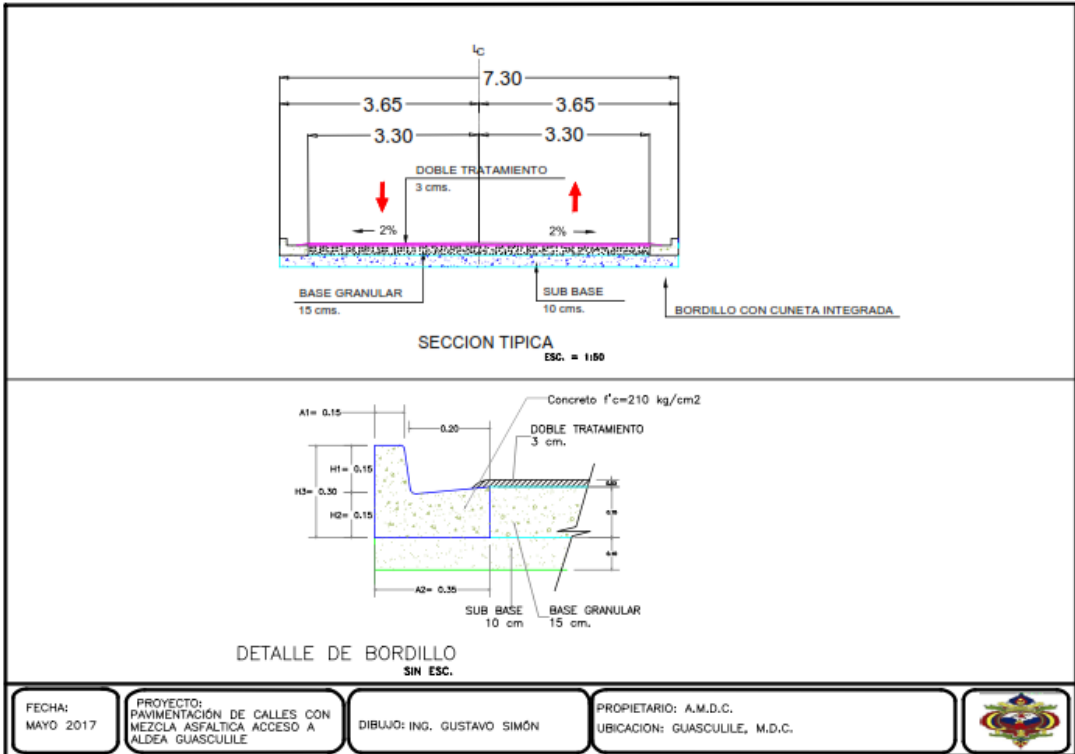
$L_C$

7.30

3.65

3.65

3.30

3.30

DOBLE TRATAMIENTO
3 cms.

2%

2%

BASE GRANULAR
15 cms.

SUB BASE
10 cms.

BORDILLO CON CUNETA INTEGRADA

SECCION TIPICA
ESC. = 1:50

A1= 0.15

0.20

Concreto f'c=210 kg/cm2

DOBLE TRATAMIENTO
3 cm.

H1= 0.15

H3= 0.30

H2= 0.15

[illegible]

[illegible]

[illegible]

A2= 0.35

SUB BASE
10 cm

BASE GRANULAR
15 cm.

DETALLE DE BORDILLO
SIN ESC.

FECHA:
MAYO 2017

PROYECTO:
PAVIMENTACIÓN DE CALLES CON MEZCLA ASFALTICA ACCESO A ALDEA GUASCULILE

DIBUJO: ING. GUSTAVO SIMÓN

PROPIETARIO: A.M.D.C.
UBICACION: GUASCULILE, M.D.C.